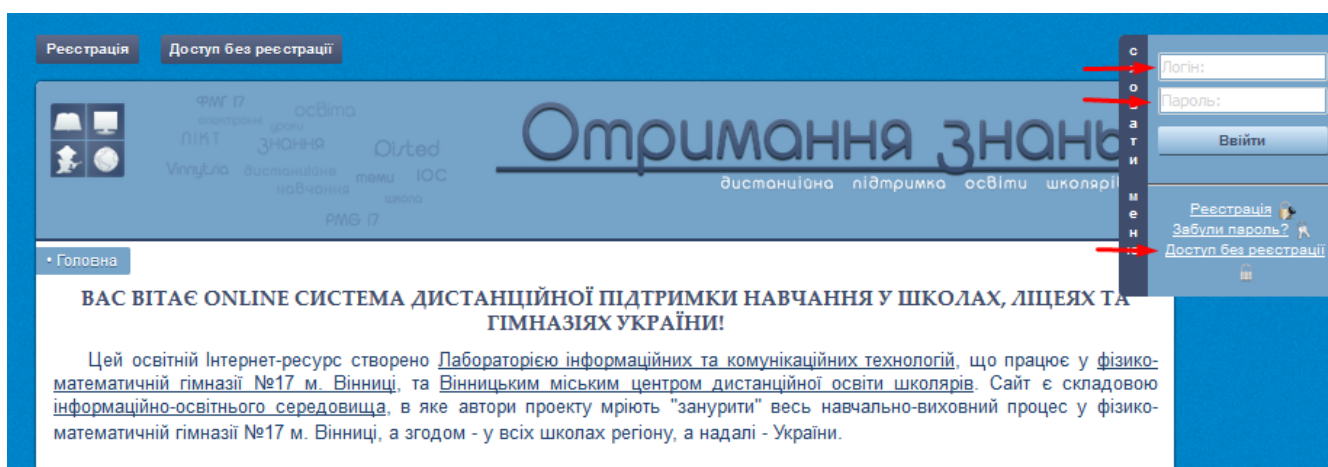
Реєстрація Доступ без реєстрації

ФМГ 17 освіта електронні уроки ЛІКТ знання Oisted Vinnytsia дистанційне навчання теми ІОС школа PMG 17

Отримання знань

дистанційна підтримка освіти школярів

сховати меню

Логін:
Пароль:
Ввійти

Реєстрація
Забули пароль?
Доступ без реєстрації

• Головна

ВАС ВІТАЄ ONLINE СИСТЕМА ДИСТАНЦІЙНОЇ ПІДТРИМКИ НАВЧАННЯ У ШКОЛАХ, ЛІЦЕЯХ ТА ГІМНАЗІЯХ УКРАЇНИ!

Цей освітній Інтернет-ресурс створено Лабораторією інформаційних та комунікаційних технологій, що працює у фізико-математичній гімназії №17 м. Вінниці, та Вінницьким міським центром дистанційної освіти школярів. Сайт є складовою інформаційно-освітнього середовища, в яке автори проекту мріють "занурити" весь навчально-виховний процес у фізико-математичній гімназії №17 м. Вінниці, а згодом - у всіх школах регіону, а надалі - України.